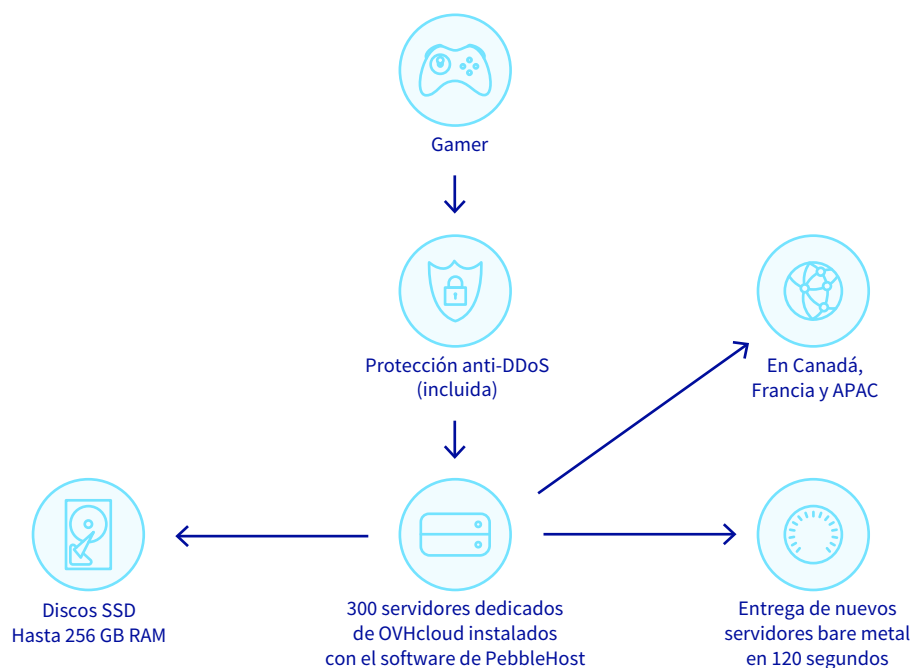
Gamer

Protección anti-DDoS
(incluida)

En Canadá,
Francia y APAC

Discos SSD
Hasta 256 GB RAM

300 servidores dedicados
de OVHcloud instalados
con el software de PebbleHost

Entrega de nuevos
servidores bare metal
en 120 segundos